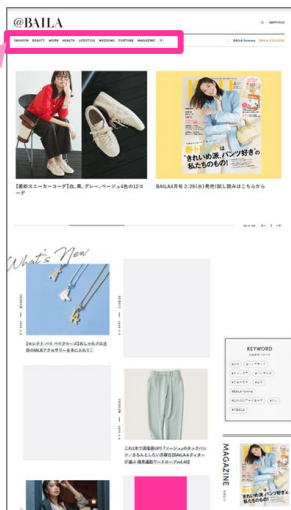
@BAILA

FASHION BEAUTY WORK HEALTH LIFESTYLE WEDDING FORTUNE MAGAZINE

【最新スニーカーコーデ】白、黒、グレー、ベージュ4色の12コーデ

BAILA4月号 2/28(水)発売! 試し読みはこちらから

"きれいめ派、パンツ好き"の私たちのもの!

What's New

【センスト パパ ベビアカー】おしゃれなIお店のBAILAアクセサリーを楽しみに!

これ1本で清潔感UP! 「ジーンはきれいめ」とされるんたる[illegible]のBAILAディレクターが選ぶ 着痩せ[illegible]

KEYWORD

MAGAZINE